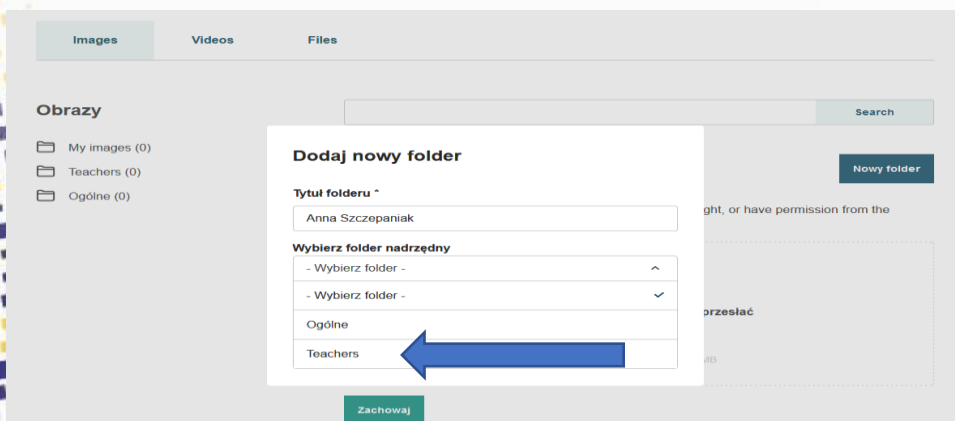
Images Videos Files

Obrazy

My images (0)
Teachers (0)
Ogólne (0)

Search

Nowy folder

ght, or have permission from the

przesłać

MB

Dodaj nowy folder

Tytuł folderu *

Anna Szczepaniak

Wybierz folder nadrzędny

- Wybierz folder -

- Wybierz folder -

Ogólne

Teachers

Zachowaj